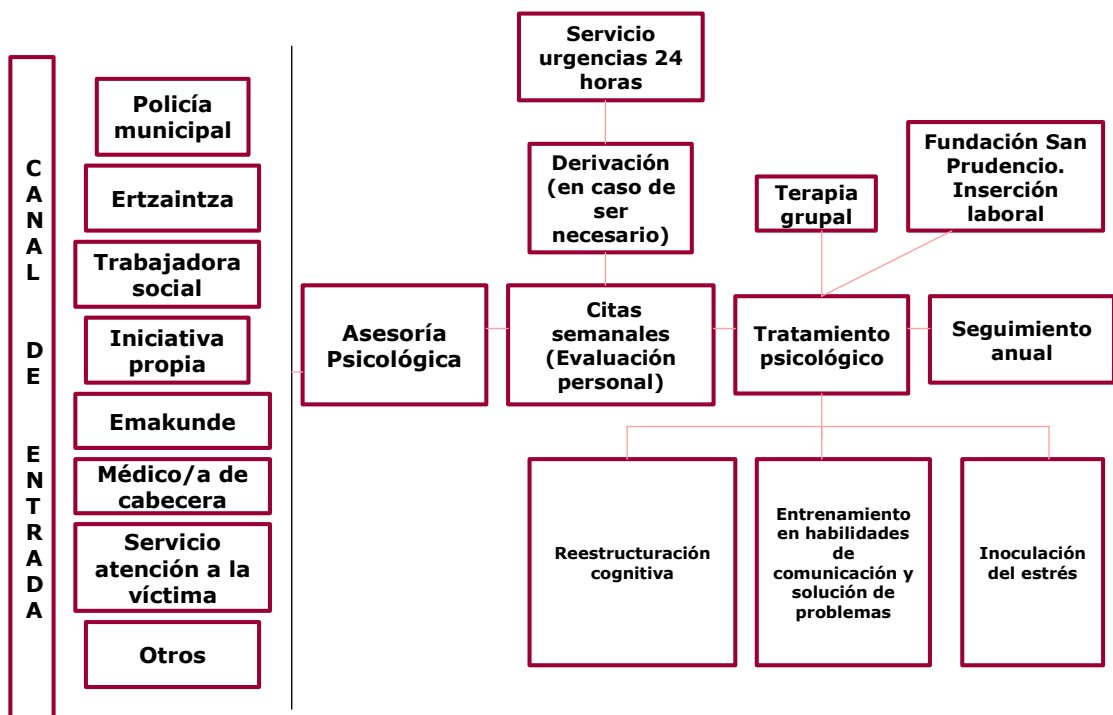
CANAL DE ENTRADA

Policía municipal

Ertzaintza

Trabajadora social

Iniciativa propia

Emakunde

Médico/a de cabecera

Servicio atención a la víctima

Otros

Servicio urgencias 24 horas

Derivación (en caso de ser necesario)

Terapia grupal

Fundación San Prudencio. Inserción laboral

Asesoría Psicológica

Citas semanales (Evaluación personal)

Tratamiento psicológico

Seguimiento anual

Reestructuración cognitiva

Entrenamiento en habilidades de comunicación y solución de problemas

Inoculación del estrés